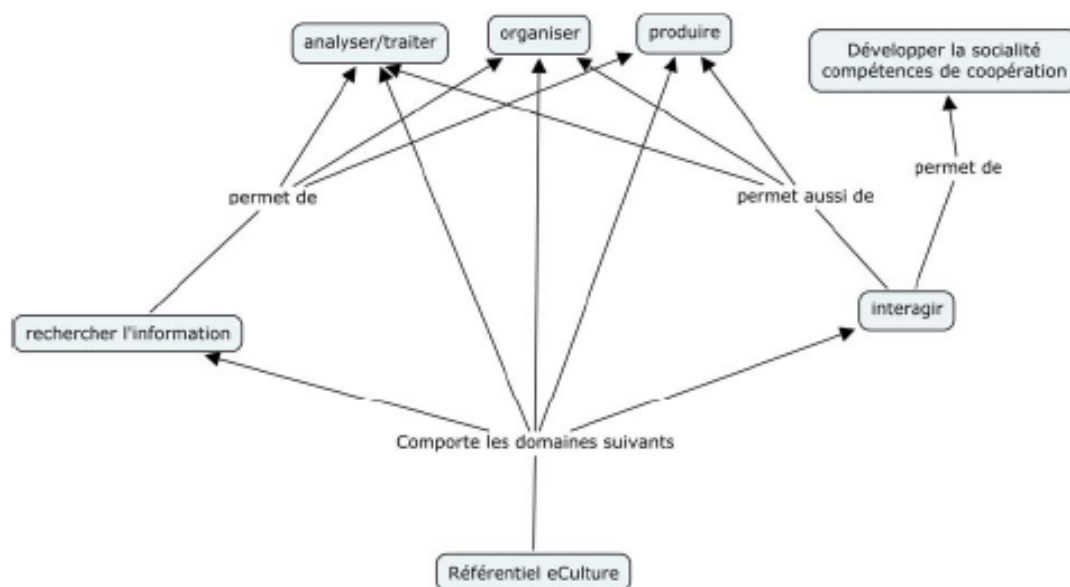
analyser/traiter

organiser

produire

Développer la socialité compétences de coopération

permet de

permet de

permet aussi de

rechercher l'information

interagir

Comporte les domaines suivants

Référentiel eCulture